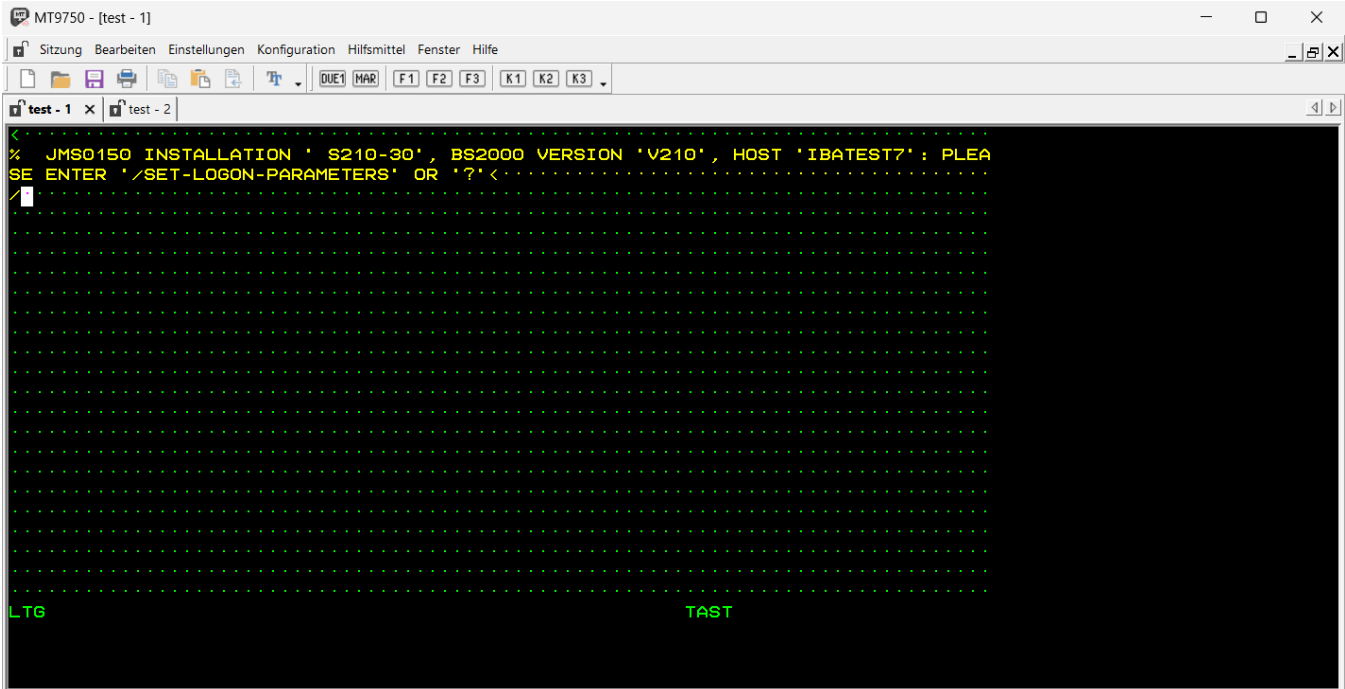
MT9750 - [test - 1]

Sitzung Bearbeiten Einstellungen Konfiguration Hilfsmittel Fenster Hilfe

DUE1 MAR F1 F2 F3 K1 K2 K3

test - 1 test - 2

<
% JMS0150 INSTALLATION ' S210-30', BS2000 VERSION 'V210', HOST 'IBATEST7': PLEASE ENTER '/SET-LOGON-PARAMETERS' OR '?'<
/

LTG TAST